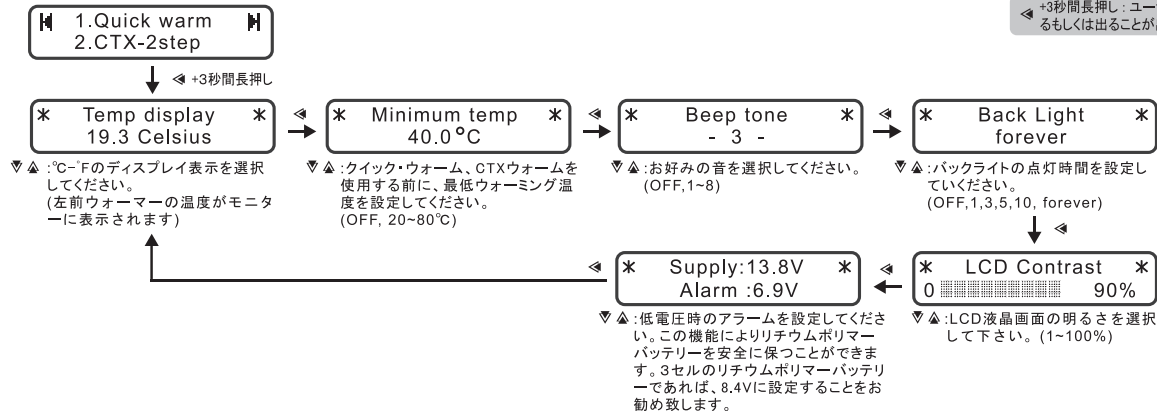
◀ +3秒間長押し：ユー
るもしくは出ることが

1.Quick warm
2.CTX-2step

◀ +3秒間長押し

＊ Temp display ＊
19.3 Celsius

▼▲:℃-°Fのディスプレイ表示を選択してください。
(左前ウォーマーの温度がモニターに表示されます)

◀

＊ Minimum temp ＊
40.0°C

▼▲:クイック・ウォーム、CTXウォームを使用する前に、最低ウォーミング温度を設定してください。
(OFF, 20~80℃)

◀

＊ Beep tone ＊
- 3 -

▼▲:お好みの音を選択してください。
(OFF,1~8)

◀

＊ Back Light ＊
forever

▼▲:バックライトの点灯時間を設定していください。
(OFF,1,3,5,10, forever)

◀

＊ LCD Contrast ＊
0 90%

▼▲:LCD液晶画面の明るさを選択して下さい。(1~100%)

◀

＊ Supply:13.8V ＊
Alarm :6.9V

▼▲:低電圧時のアラームを設定してください。この機能によりリチウムポリマーバッテリーを安全に保つことができます。3セルのリチウムポリマーバッテリーであれば、8.4Vに設定することをお勧め致します。

◀